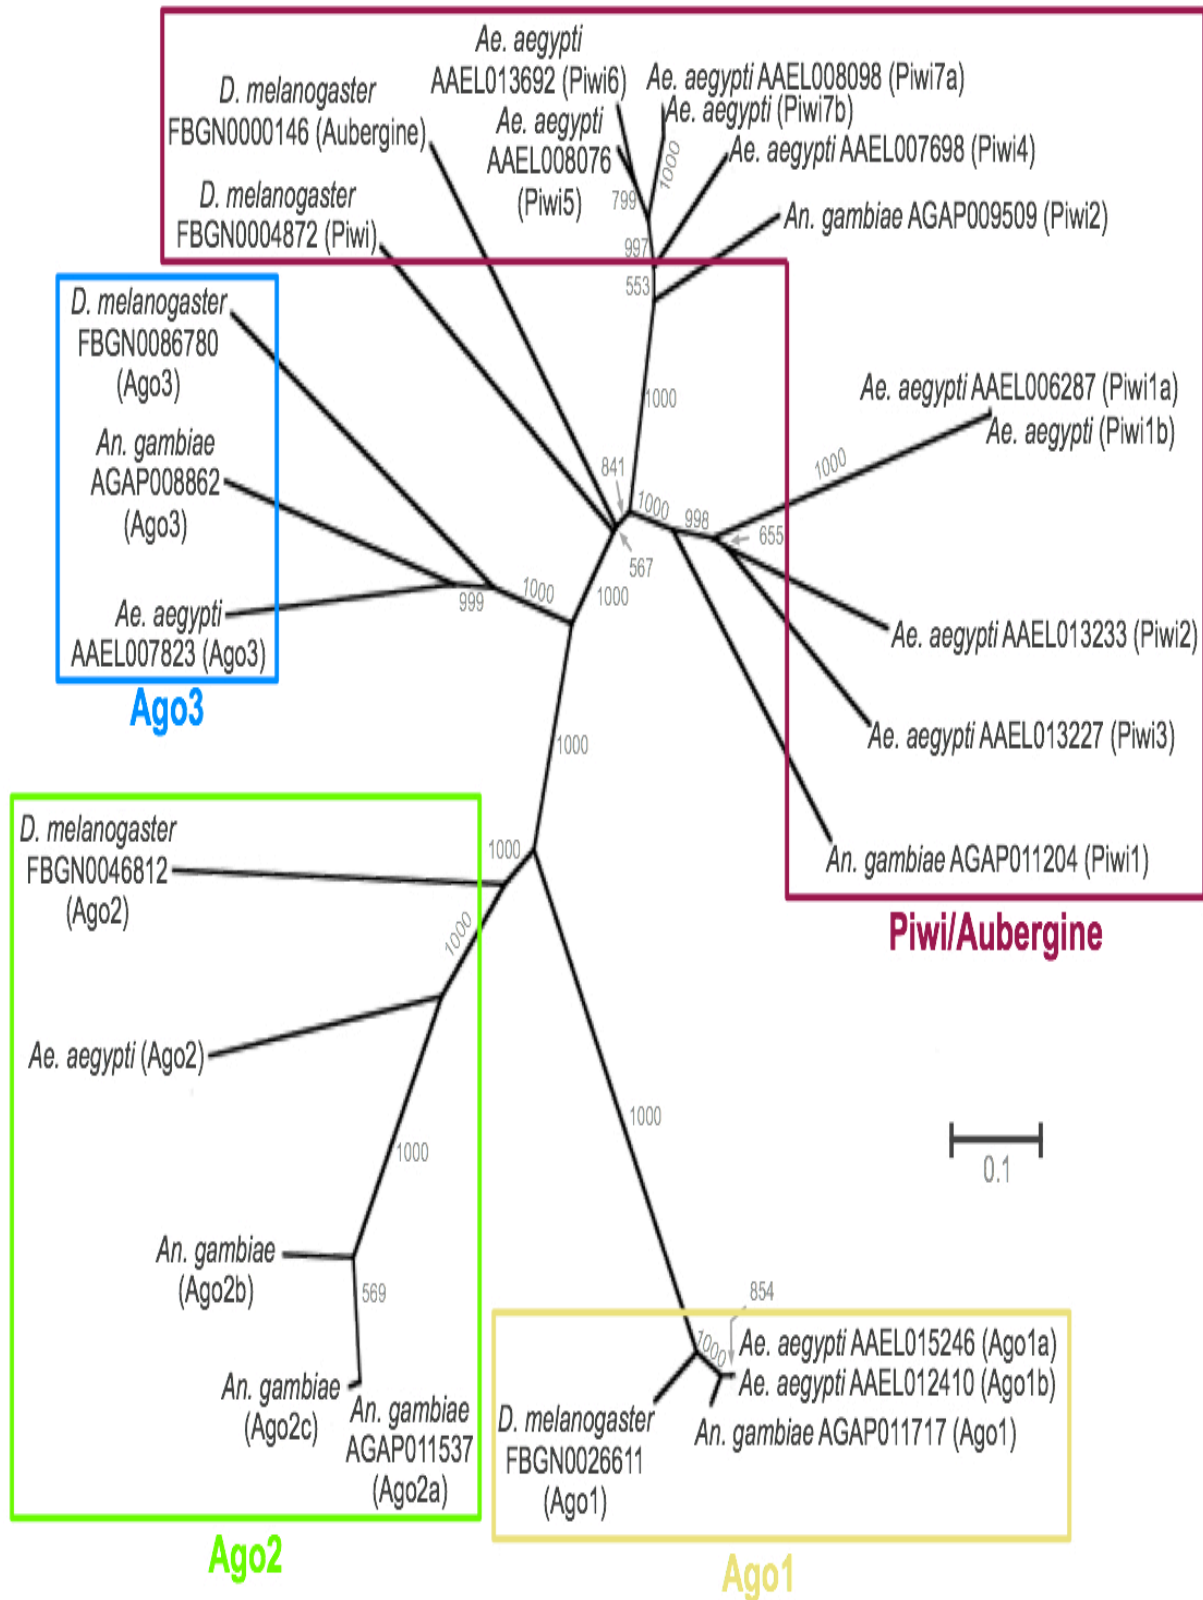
Ae. aegypti AAEL013692 (Piwi6)

Ae. aegypti AAEL008098 (Piwi7a)

Ae. aegypti (Piwi7b)

D. melanogaster FBGN0000146 (Aubergine)

Ae. aegypti AAEL008076 (Piwi5)

1000

Ae. aegypti AAEL007698 (Piwi4)

799

D. melanogaster FBGN0004872 (Piwi)

An. gambiae AGAP009509 (Piwi2)

997

553

D. melanogaster FBGN0086780 (Ago3)

1000

Ae. aegypti AAEL006287 (Piwi1a)

Ae. aegypti (Piwi1b)

An. gambiae AGAP008862 (Ago3)

841

1000

1000

998

655

567

Ae. aegypti AAEL007823 (Ago3)

1000

999

1000

Ae. aegypti AAEL013233 (Piwi2)

Ago3

Ae. aegypti AAEL013227 (Piwi3)

1000

D. melanogaster FBGN0046812 (Ago2)

1000

An. gambiae AGAP011204 (Piwi1)

1000

Piwi/Aubergine

Ae. aegypti (Ago2)

1000

0.1

1000

An. gambiae (Ago2b)

569

854

Ae. aegypti AAEL015246 (Ago1a)

1000

Ae. aegypti AAEL012410 (Ago1b)

An. gambiae (Ago2c)

An. gambiae AGAP011537 (Ago2a)

D. melanogaster FBGN0026611 (Ago1)

An. gambiae AGAP011717 (Ago1)

Ago2

Ago1